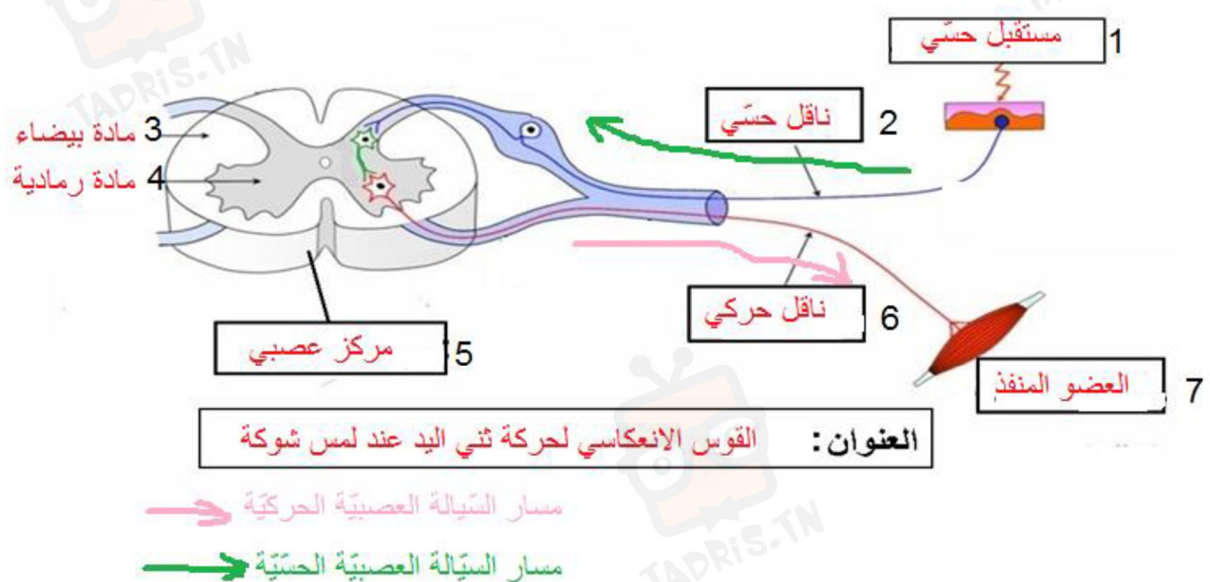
1 مستقبل حسّي

2 ناقل حسّي

3 مادة بيضاء

4 مادة رمادية

5 مركز عصبي

6 ناقل حركي

7 العضو المنفذ

العنوان: القوس الانعكاسي لحركة ثني اليد عند لمس شوكة

مسار السّيالة العصبيّة الحركيّة

مسار السّيالة العصبيّة الحسّيّة

TADRIS.TN